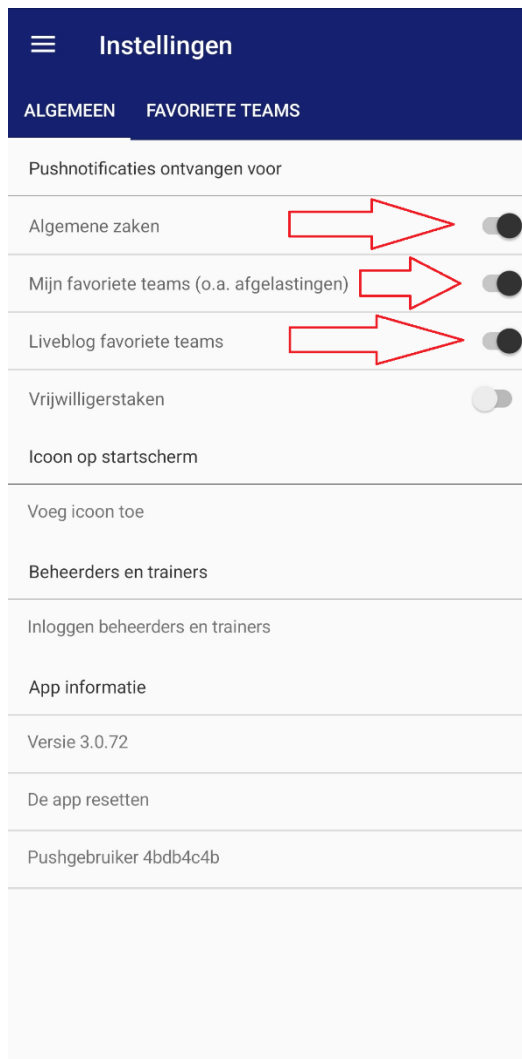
Instellingen

ALGEMEEN FAVORIETE TEAMS

Pushnotificaties ontvangen voor

Algemene zaken

Mijn favoriete teams (o.a. afgelastingen)

Liveblog favoriete teams

Vrijwilligerstaken

Icoon op startscherm

Voeg icoon toe

Beheerders en trainers

Inloggen beheerders en trainers

App informatie

Versie 3.0.72

De app resetten

Pushgebruiker 4bdb4c4b